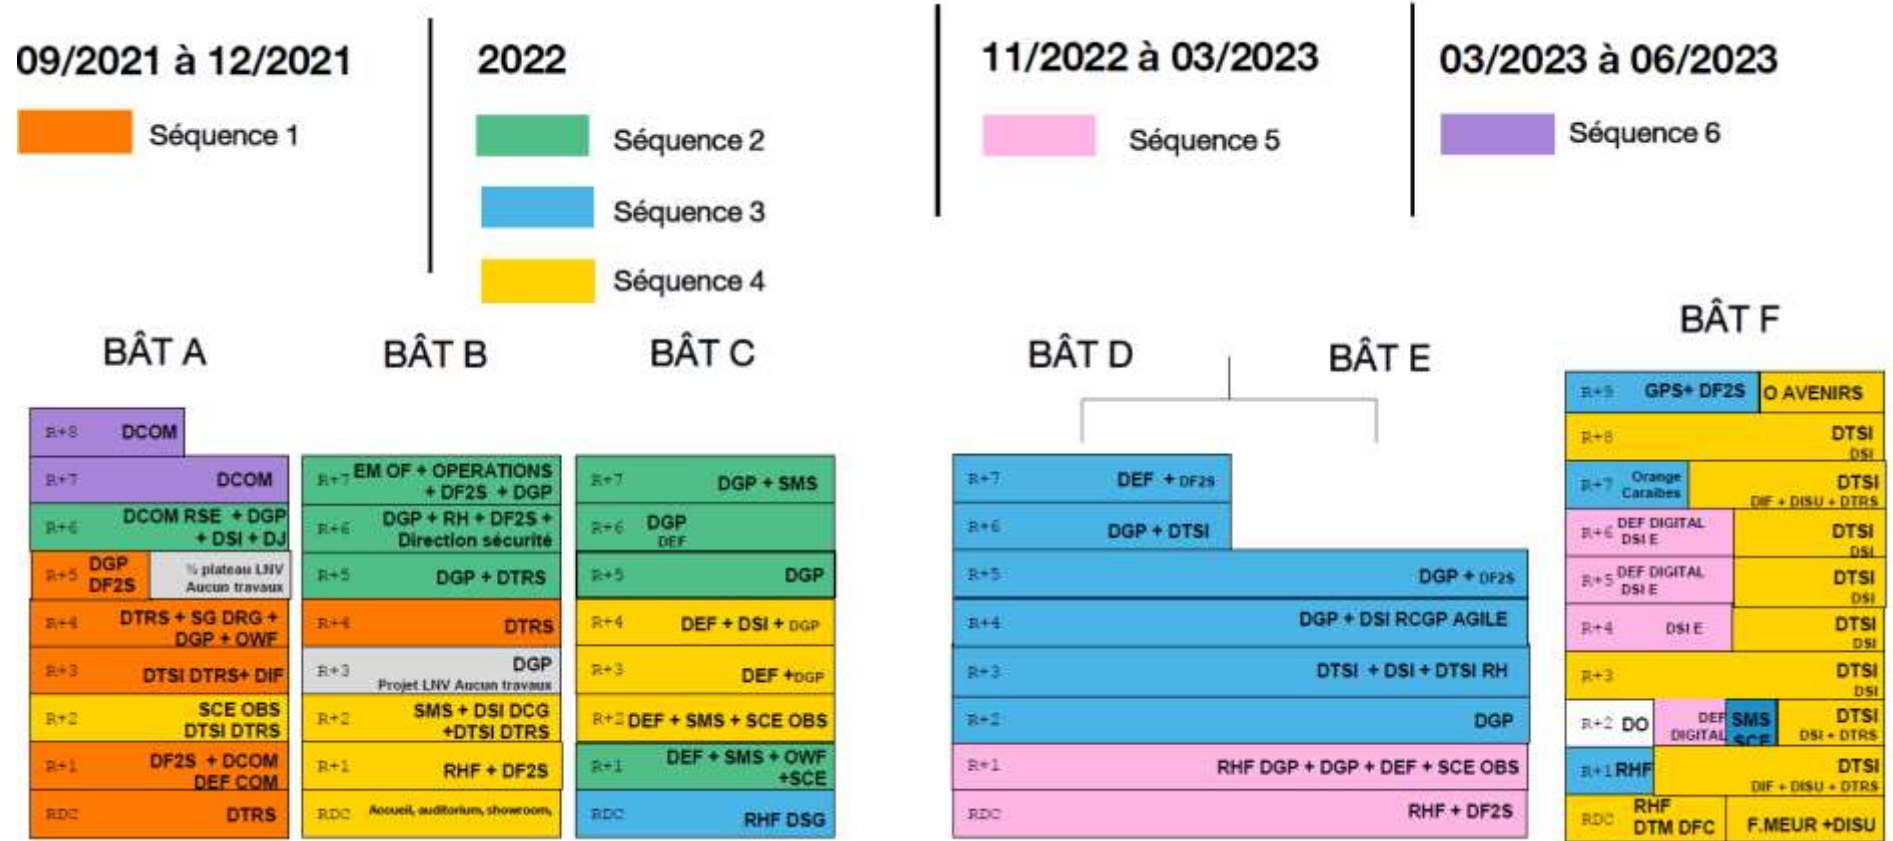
09/2021 à 12/2021

Séquence 1

2022

Séquence 2

Séquence 3

Séquence 4

11/2022 à 03/2023

Séquence 5

03/2023 à 06/2023

Séquence 6

BÂT A

R+8 DCOM
R+7 DCOM
R+6 DCOM RSE + DGP + DSI + DJ
R+5 DGP DF2S ½ plateau LNV Aucun travaux
R+4 DTRS + SG DRG + DGP + OWF
R+3 DTSI DTRS+ DIF
R+2 SCE OBS DTSI DTRS
R+1 DF2S + DCOM DEF COM
RDC DTRS

BÂT B

R+7 EM OF + OPERATIONS + DF2S + DGP
R+6 DGP + RH + DF2S + Direction sécurité
R+5 DGP + DTRS
R+4 DTRS
R+3 DGP Projet LNV Aucun travaux
R+2 SMS + DSI DCG +DTSI DTRS
R+1 RHF + DF2S
RDC Accueil, auditorium, showroom,

BÂT C

R+7 DGP + SMS
R+6 DGP DEF
R+5 DGP
R+4 DEF + DSI + DGP
R+3 DEF +DGP
R+2 DEF + SMS + SCE OBS
R+1 DEF + SMS + OWF +SCE
RDC RHF DSG

BÂT D

BÂT E

R+7 DEF + DF2S
R+6 DGP + DTSI
R+5 DGP + DF2S
R+4 DGP + DSI RCGP AGILE
R+3 DTSI + DSI + DTSI RH
R+2 DGP
R+1 RHF DGP + DGP + DEF + SCE OBS
RDC RHF + DF2S

BÂT F

R+9 GPS+ DF2S O AVENIRS
R+8 DTSI DSI
R+7 Orange Caraibes DTSI DIF + DISU + DTRS
R+6 DEF DIGITAL DSI E DTSI DSI
R+5 DEF DIGITAL DSI E DTSI DSI
R+4 DSI E DTSI DSI
R+3 DTSI DSI
R+2 DO DEF DIGITAL SMS SCE DTSI DSI + DTRS
R+1 RHF DTSI DIF + DISU + DTRS
RDC RHF DTM DFC F.MEUR +DISU